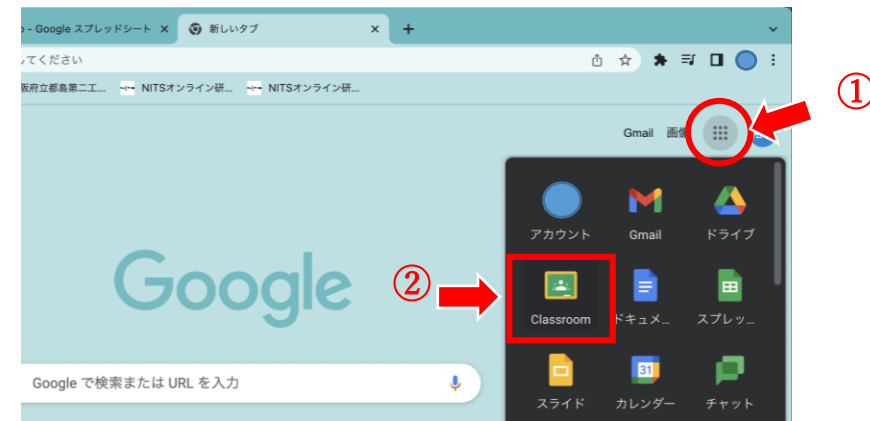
- Google スプレッドシート ×
新しいタブ ×
+
てください
阪府立都島第二工...
NITSオンライン研...
NITSオンライン研...
Gmail
画像
①
アカウント
Gmail
ドライブ
Google
②
Classroom
ドキュメ...
スプレッ...
Google で検索または URL を入力
スライド
31
カレンダー
チャット